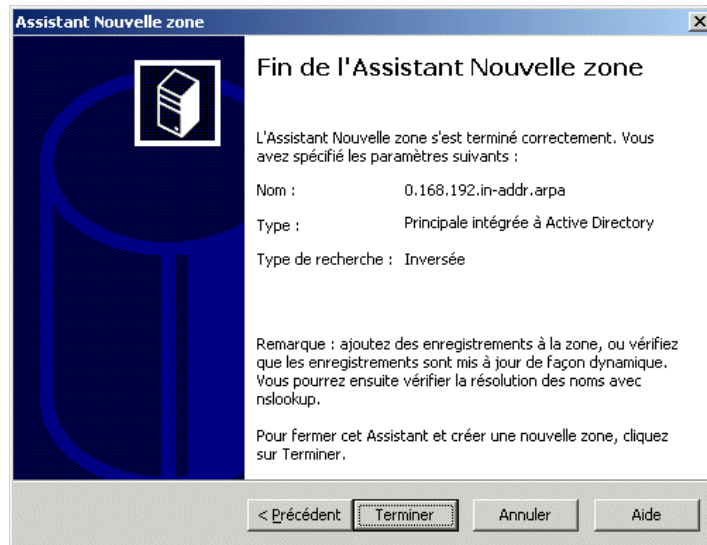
Assistant Nouvelle zone

Fin de l'Assistant Nouvelle zone

L'Assistant Nouvelle zone s'est terminé correctement. Vous avez spécifié les paramètres suivants :

| | |
|---|---|
| Nom : | 0.168.192.in-addr.arpa |
| Type : | Principale intégrée à Active Directory |
| Type de recherche : | Inversée |

Remarque : ajoutez des enregistrements à la zone, ou vérifiez que les enregistrements sont mis à jour de façon dynamique. Vous pourrez ensuite vérifier la résolution des noms avec nslookup.

Pour fermer cet Assistant et créer une nouvelle zone, cliquez sur Terminer.

< Précédent | Terminer | Annuler | Aide